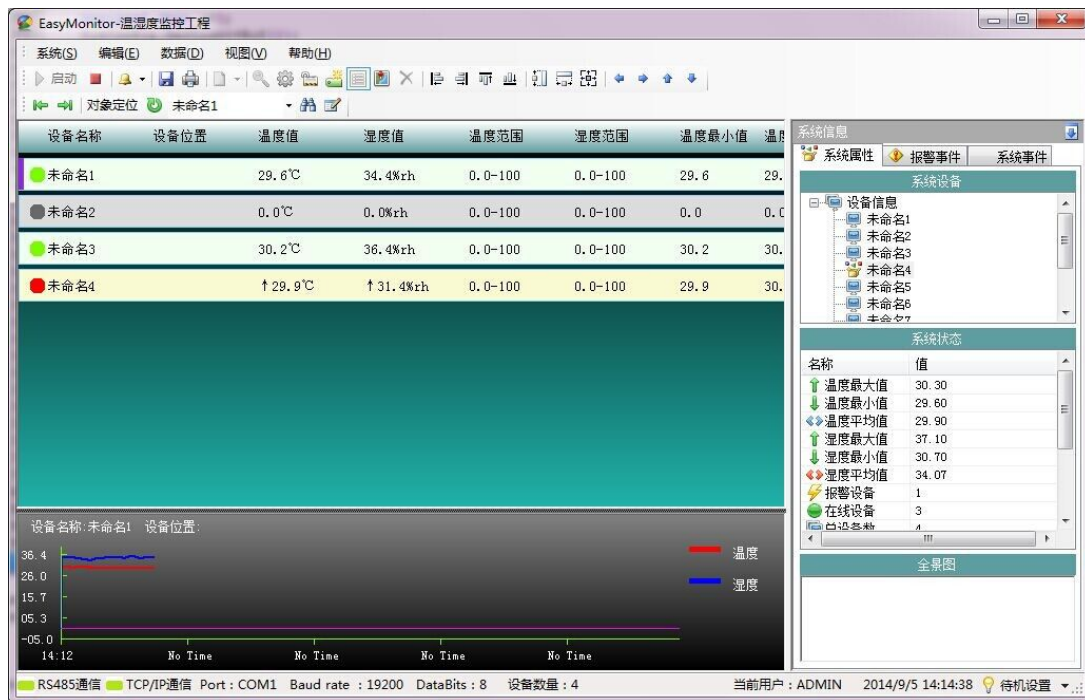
EasyMonitor-温湿度监控工程

系统(S) 编辑(E) 数据(D) 视图(V) 帮助(H)

启动

对象定位 未命名1

| 设备名称 | 设备位置 | 温度值 | 湿度值 | 温度范围 | 湿度范围 | 温度最小值 | 温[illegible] |
|---|---|---|---|---|---|---|---|
| 未命名1 | | 29.6℃ | 34.4%rh | 0.0-100 | 0.0-100 | 29.6 | 29. |
| 未命名2 | | 0.0℃ | 0.0%rh | 0.0-100 | 0.0-100 | 0.0 | 0.0 |
| 未命名3 | | 30.2℃ | 36.4%rh | 0.0-100 | 0.0-100 | 30.2 | 30. |
| 未命名4 | | ↑29.9℃ | ↑31.4%rh | 0.0-100 | 0.0-100 | 29.9 | 30. |

设备名称:未命名1 设备位置:

36.4
26.0
15.7
05.3
-05.0
14:12 No Time No Time No Time No Time

温度
湿度

系统信息
系统属性 报警事件 系统事件

系统设备
设备信息
未命名1
未命名2
未命名3
未命名4
未命名5
未命名6
未命名7

系统状态
| 名称 | 值 |
|---|---|
| 温度最大值 | 30.30 |
| 温度最小值 | 29.60 |
| 温度平均值 | 29.90 |
| 湿度最大值 | 37.10 |
| 湿度最小值 | 30.70 |
| 湿度平均值 | 34.07 |
| 报警设备 | 1 |
| 在线设备 | 3 |
| 总设备数 | 4 |

全景图

RS485通信 TCP/IP通信 Port : COM1 Baud rate : 19200 DataBits : 8 设备数量 : 4 当前用户 : ADMIN 2014/9/5 14:14:38 待机设置